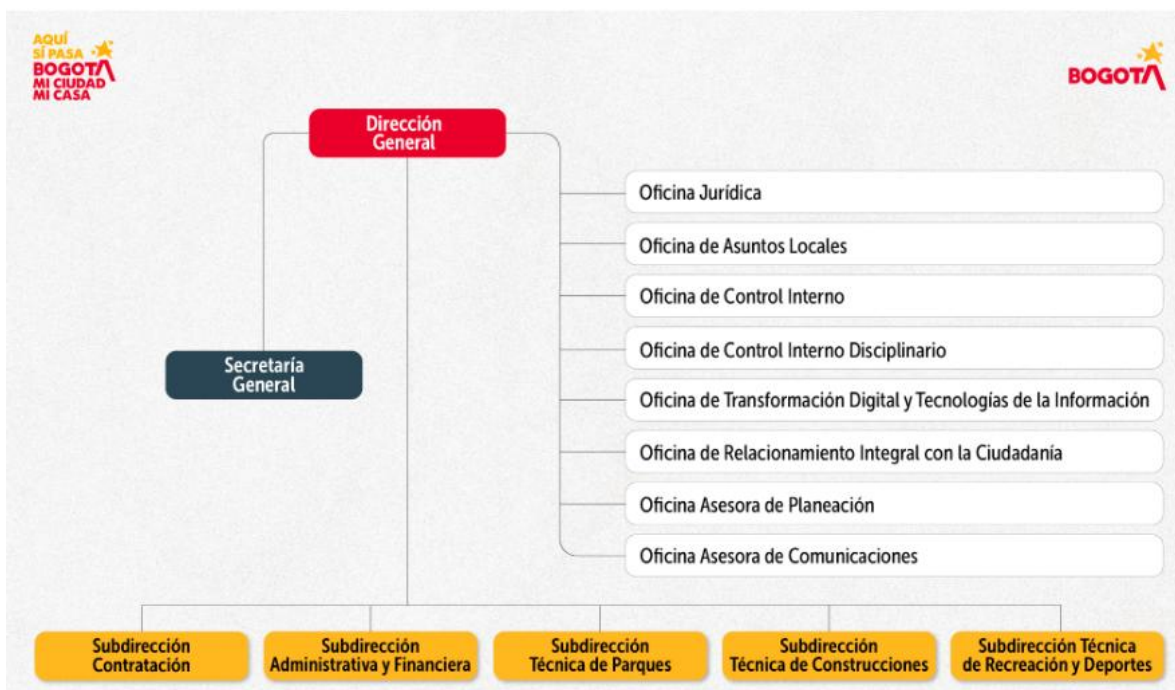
AQUÍ SÍ PASA BOGOTA MI CIUDAD MI CASA

BOGOTA

Dirección General

Oficina Jurídica

Oficina de Asuntos Locales

Oficina de Control Interno

Oficina de Control Interno Disciplinario

Oficina de Transformación Digital y Tecnologías de la Información

Oficina de Relacionamiento Integral con la Ciudadanía

Oficina Asesora de Planeación

Oficina Asesora de Comunicaciones

Secretaría General

Subdirección Contratación

Subdirección Administrativa y Financiera

Subdirección Técnica de Parques

Subdirección Técnica de Construcciones

Subdirección Técnica de Recreación y Deportes